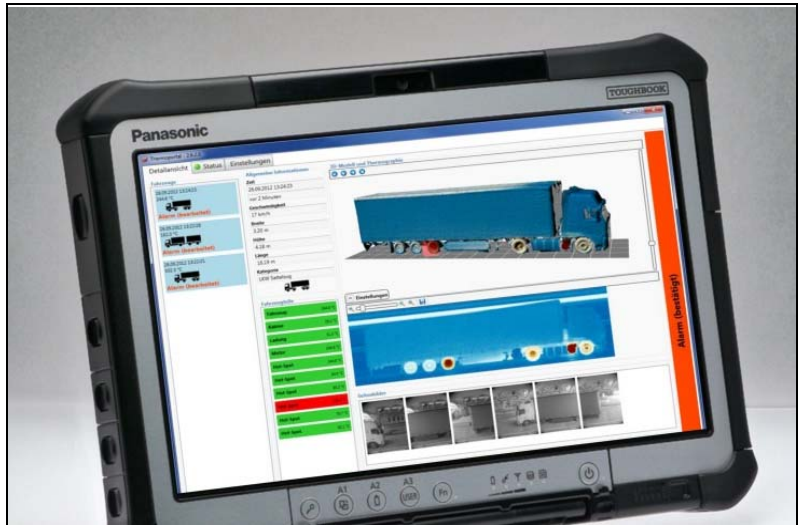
TOUGHBOOK

Panasonic

Detailansicht  Status  Einstellungen

Fahrzeuge

Alarm (bearbeitet)

Alarm (bearbeitet)

Alarm (bearbeitet)

Allgemeine Informationen

Zeit

28.06.2012 13:23:23

vor 2 Minuten

Geschwindigkeit

17 km/h

Breite

3,20 m

Höhe

4,19 m

Länge

19,19 m

Kategorie

LKW Sattelzug

Fahrzeugteile

3D-Modell und Thermographie

Einstellungen

Schnelle Bilder

Alarm (bestätigt)

A1

A2

A3

USER

Fn